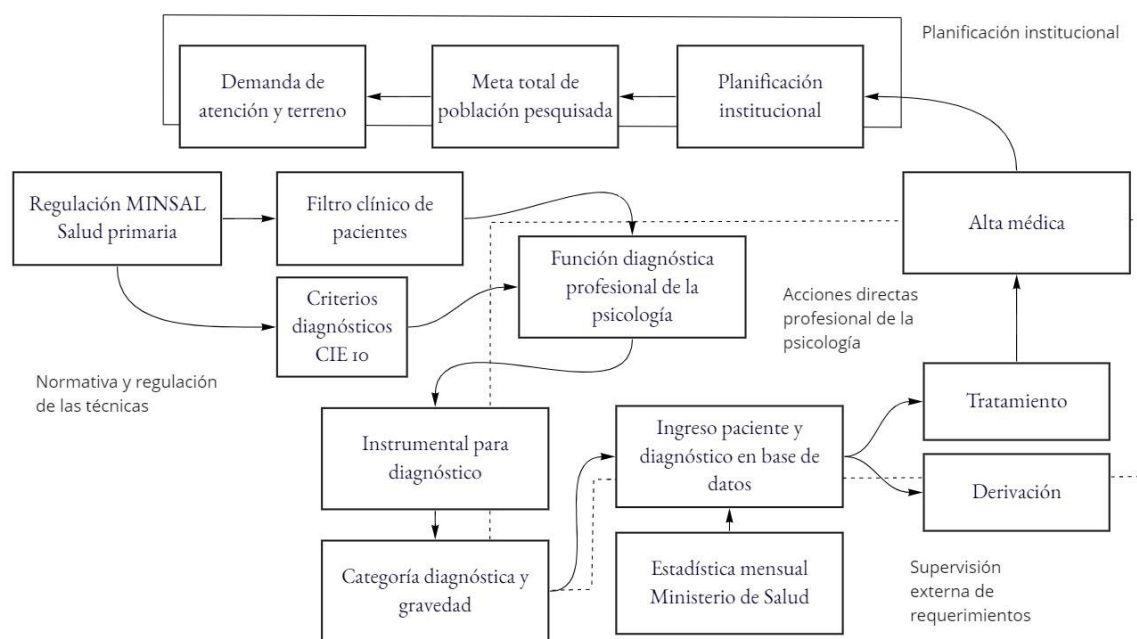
Planificación institucional

Demanda de atención y terreno

Meta total de población pesquisada

Planificación institucional

Regulación MINSAL Salud primaria

Filtro clínico de pacientes

Alta médica

Función diagnóstica profesional de la psicología

Criterios diagnósticos CIE 10

Acciones directas profesional de la psicología

Normativa y regulación de las técnicas

Tratamiento

Instrumental para diagnóstico

Ingreso paciente y diagnóstico en base de datos

Derivación

Categoría diagnóstica y gravedad

Estadística mensual Ministerio de Salud

Supervisión externa de requerimientos